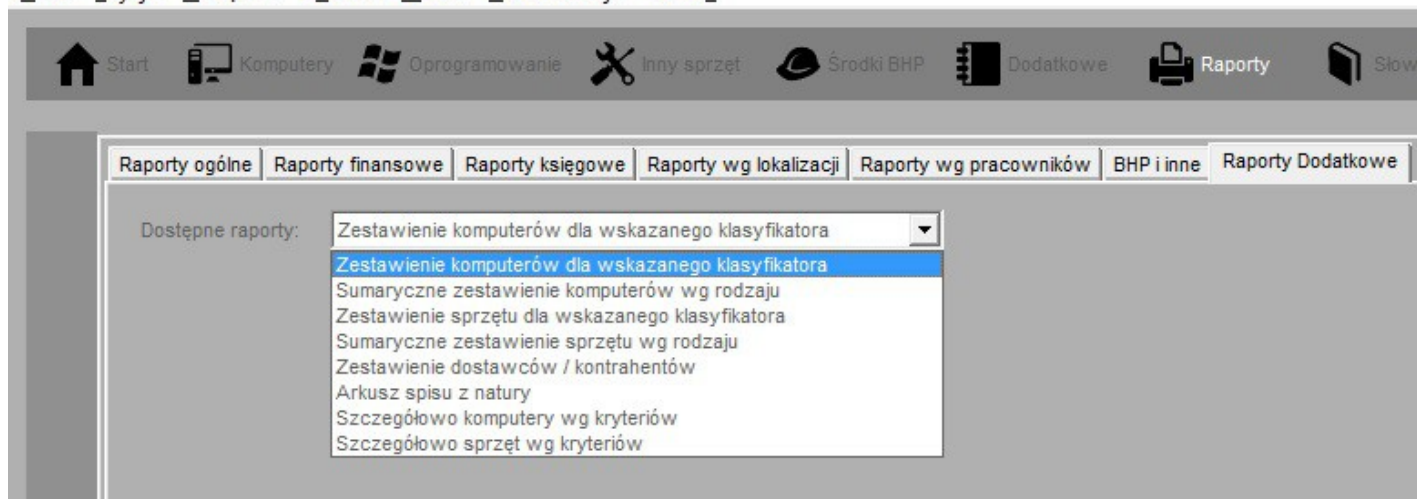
Start Komputery Oprogramowanie Inny sprzęt Środki BHP Dodatkowe Raporty Słow

Raporty ogólne | Raporty finansowe | Raporty księgowe | Raporty wg lokalizacji | Raporty wg pracowników | BHP i inne | Raporty Dodatkowe

Dostępne raporty: Zestawienie komputerów dla wskazanego klasyfikatora

Zestawienie komputerów dla wskazanego klasyfikatora
Sumaryczne zestawienie komputerów wg rodzaju
Zestawienie sprzętu dla wskazanego klasyfikatora
Sumaryczne zestawienie sprzętu wg rodzaju
Zestawienie dostawców / kontrahentów
Arkusz spisu z natury
Szczegółowo komputery wg kryteriów
Szczegółowo sprzęt wg kryteriów